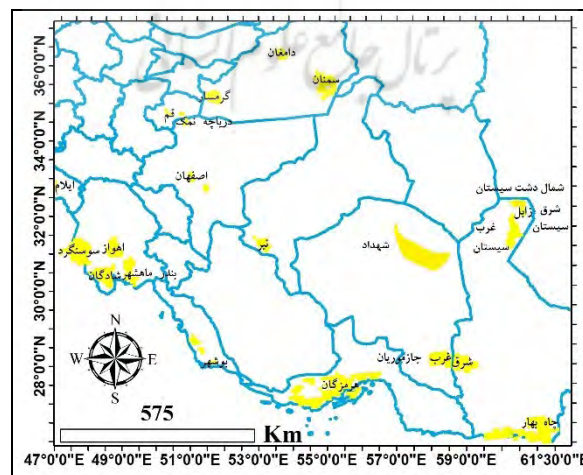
36°0'0"N
34°0'0"N
32°0'0"N
30°0'0"N
28°0'0"N
دامغان
سمنان
گرمسار
قم
دریاچه نمک
اصفهان
ایلام
اهواز
سوسنگرد
بندر ماهشهر
آبادگان
طبس
شهداد
شمال دشت سیستان
زابل
شرق سیستان
غرب سیستان
جازموریان
شرق
غرب
بوشهر
هرمزگان
چاه بهار
N
W
E
S
575
Km
47°0'0"E
49°0'0"E
51°0'0"E
53°0'0"E
55°0'0"E
57°0'0"E
59°0'0"E
61°30'0"E